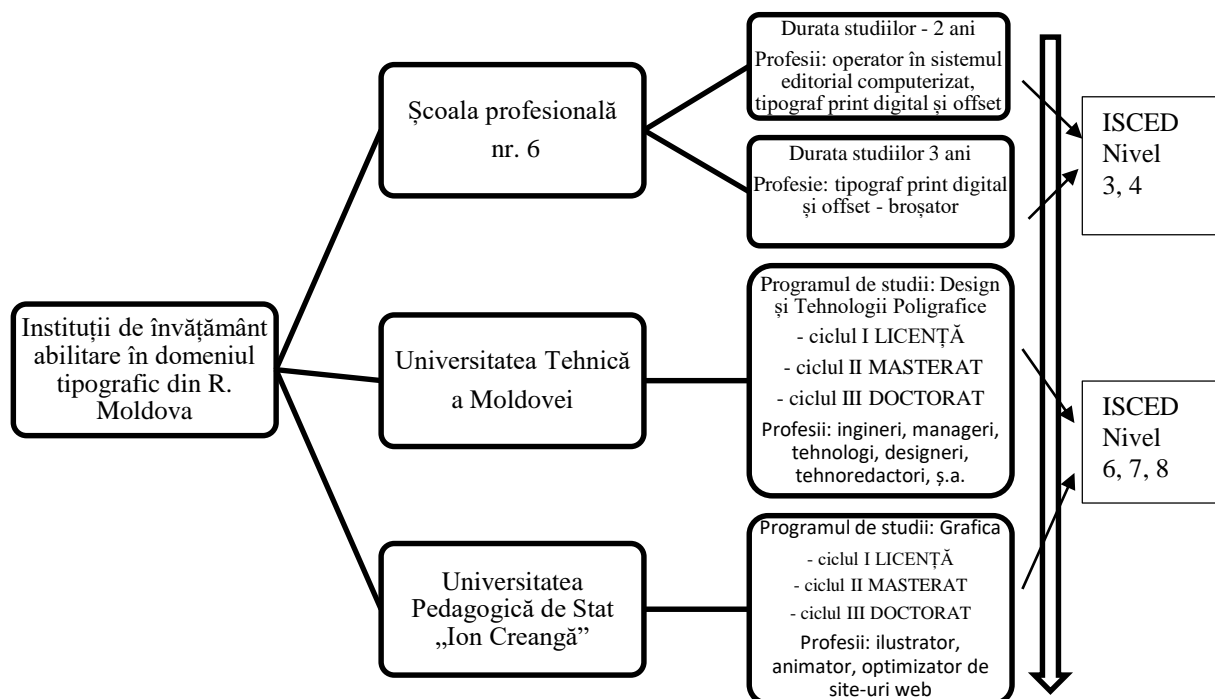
Instituții de învățământ abilitare în domeniul tipografic din R. Moldova

Școala profesională nr. 6

Durata studiilor - 2 ani
Profesii: operator în sistemul editorial computerizat, tipograf print digital și offset

Durata studiilor 3 ani
Profesie: tipograf print digital și offset - broșator

ISCED Nivel 3, 4

Universitatea Tehnică a Moldovei

Programul de studii: Design și Tehnologii Poligrafice
- ciclul I LICENȚĂ
- ciclul II MASTERAT
- ciclul III DOCTORAT
Profesii: ingineri, manageri, tehnologi, designeri, tehnoredactori, ș.a.

ISCED Nivel 6, 7, 8

Universitatea Pedagogică de Stat „Ion Creangă”

Programul de studii: Grafica
- ciclul I LICENȚĂ
- ciclul II MASTERAT
- ciclul III DOCTORAT
Profesii: ilustrator, animator, optimizator de site-uri web